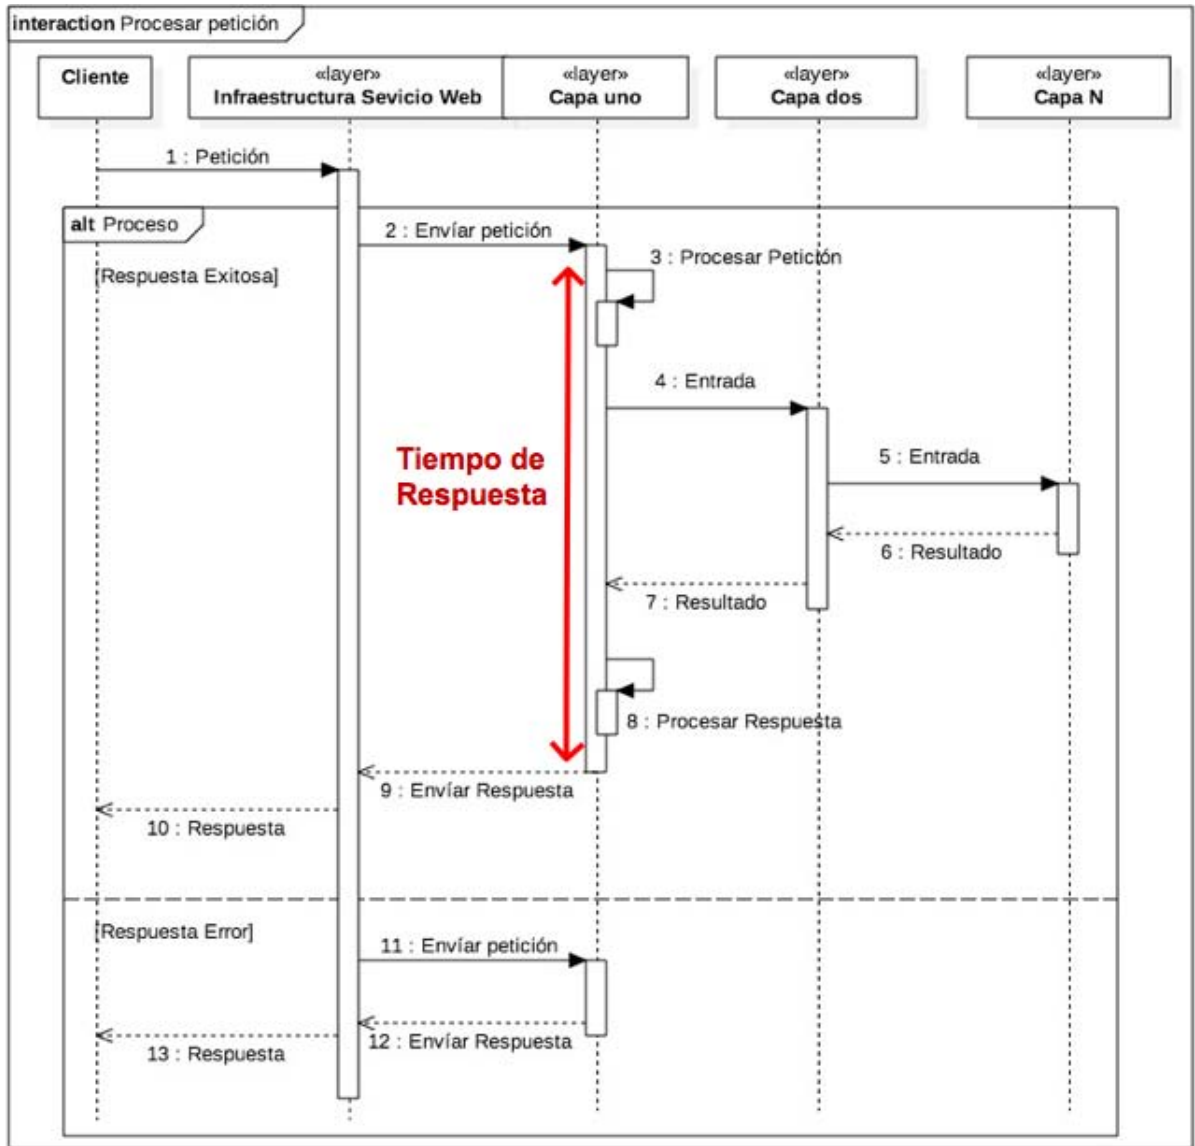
interaction Procesar petición

Cliente

«layer»
Infraestructura Sevicio Web

«layer»
Capa uno

«layer»
Capa dos

«layer»
Capa N

1 : Petición

alt Proceso

[Respuesta Exitosa]

2 : Envíar petición

3 : Procesar Peticion

4 : Entrada

Tiempo de Respuesta

5 : Entrada

6 : Resultado

7 : Resultado

8 : Procesar Respuesta

9 : Envíar Respuesta

10 : Respuesta

[Respuesta Error]

11 : Envíar petición

12 : Envíar Respuesta

13 : Respuesta